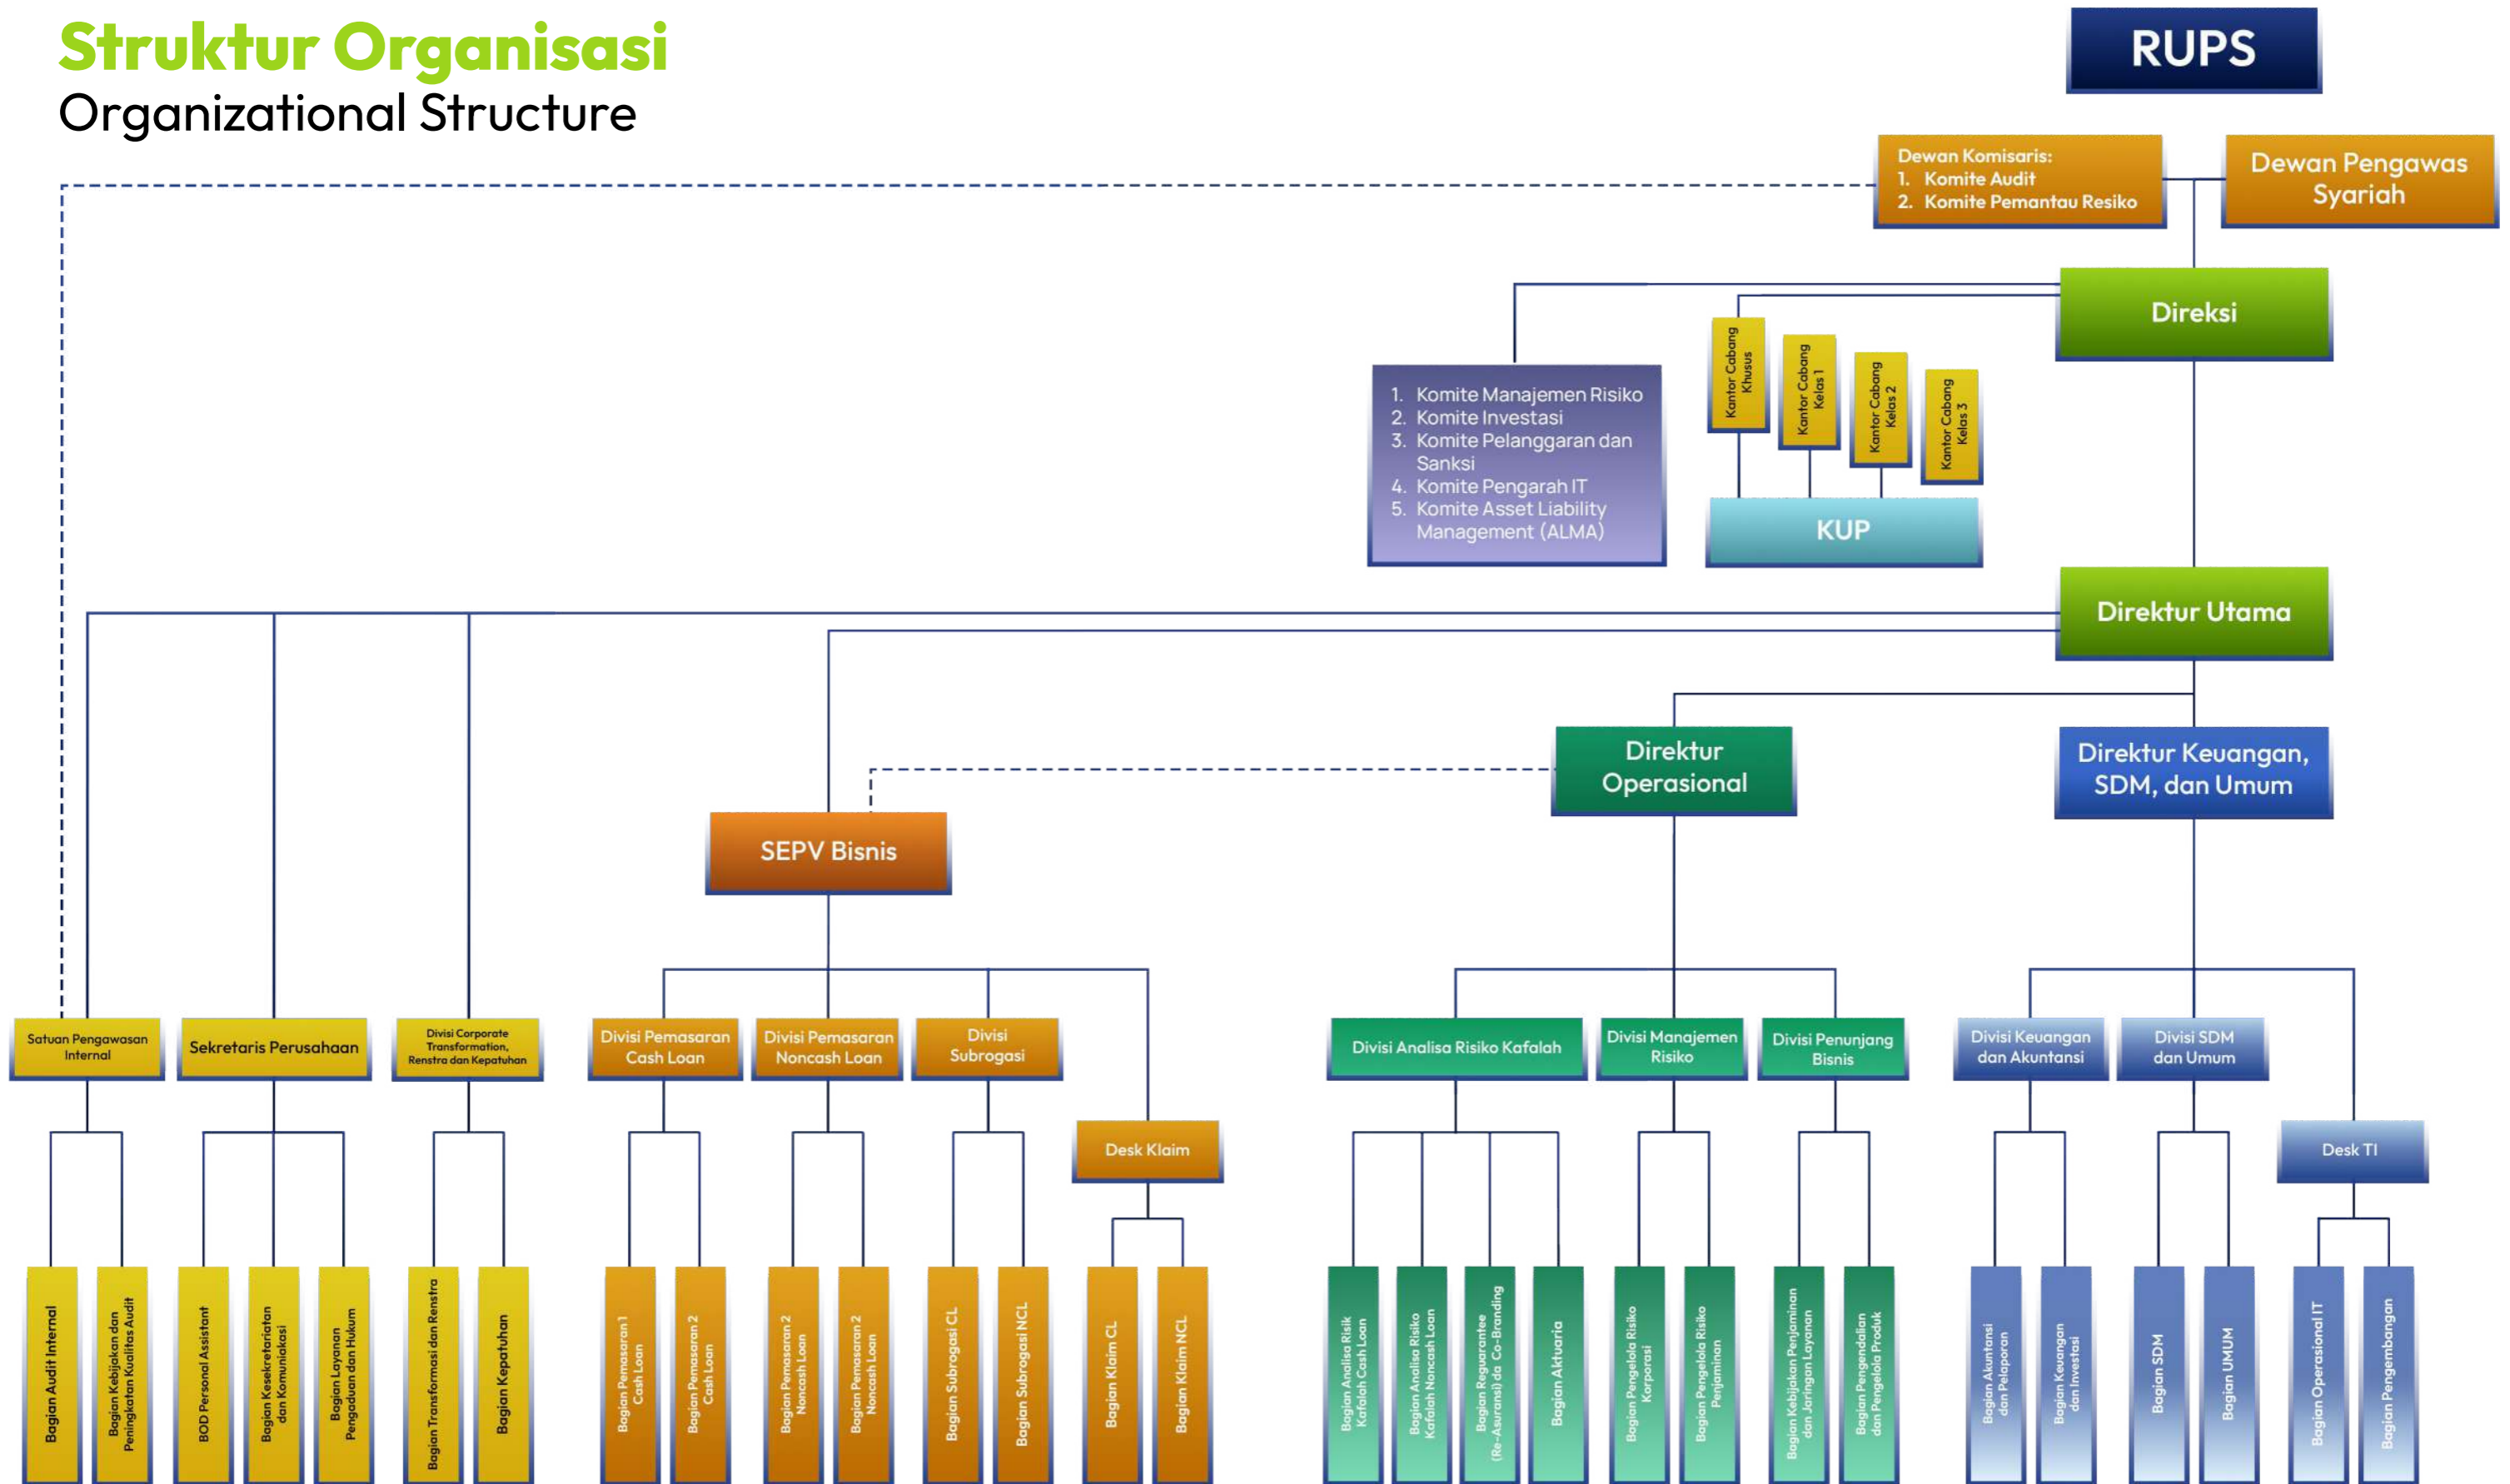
Struktur Organisasi
Organizational Structure

RUPS

Dewan Komisaris:
1. Komite Audit
2. Komite Pemantau Resiko

Dewan Pengawas Syariah

Direksi

1. Komite Manajemen Risiko
2. Komite Investasi
3. Komite Pelanggaran dan Sanksi
4. Komite Pengarah IT
5. Komite Asset Liability Management (ALMA)

Kantor Cabang Khusus
Kantor Cabang Kelas 1
Kantor Cabang Kelas 2
Kantor Cabang Kelas 3

KUP

Direktur Utama

Direktur Operasional

Direktur Keuangan, SDM, dan Umum

SEPV Bisnis

Satuan Pengawasan Internal
Sekretaris Perusahaan
Divisi Corporate Transformation, Renstra dan Kepatuhan
Divisi Pemasaran Cash Loan
Divisi Pemasaran Noncash Loan
Divisi Subrogasi
Desk Klaim
Divisi Analisa Risiko Kafalah
Divisi Manajemen Risiko
Divisi Penunjang Bisnis
Divisi Keuangan dan Akuntansi
Divisi SDM dan Umum
Desk TI

Bagian Audit Internal
Bagian Kebijakan dan Peningkatan Kualitas Audit
BOD Personal Assistant
Bagian Kesekretariatan dan Komunikasi
Bagian Layanan Pengaduan dan Hukum
Bagian Transformasi dan Renstra
Bagian Kepatuhan
Bagian Pemasaran 1 Cash Loan
Bagian Pemasaran 2 Cash Loan
Bagian Pemasaran 2 Noncash Loan
Bagian Pemasaran 2 Noncash Loan
Bagian Subrogasi CL
Bagian Subrogasi NCL
Bagian Klaim CL
Bagian Klaim NCL
Bagian Analisa Risik Kafalah Cash Loan
Bagian Analisa Risiko Kafalah Noncash Loan
Bagian Reguarantee (Re-Asuransi) da Co-Branding
Bagian Aktuaria
Bagian Pengelola Risiko Korporasi
Bagian Pengelola Risiko Penjaminan
Bagian Kebijakan Penjaminan dan Jaringan Layanan
Bagian Pengendalian dan Pengelola Produk
Bagian Akuntansi dan Pelaporan
Bagian Keuangan dan Investasi
Bagian SDM
Bagian UMUM
Bagian Operasional IT
Bagian Pengembangan